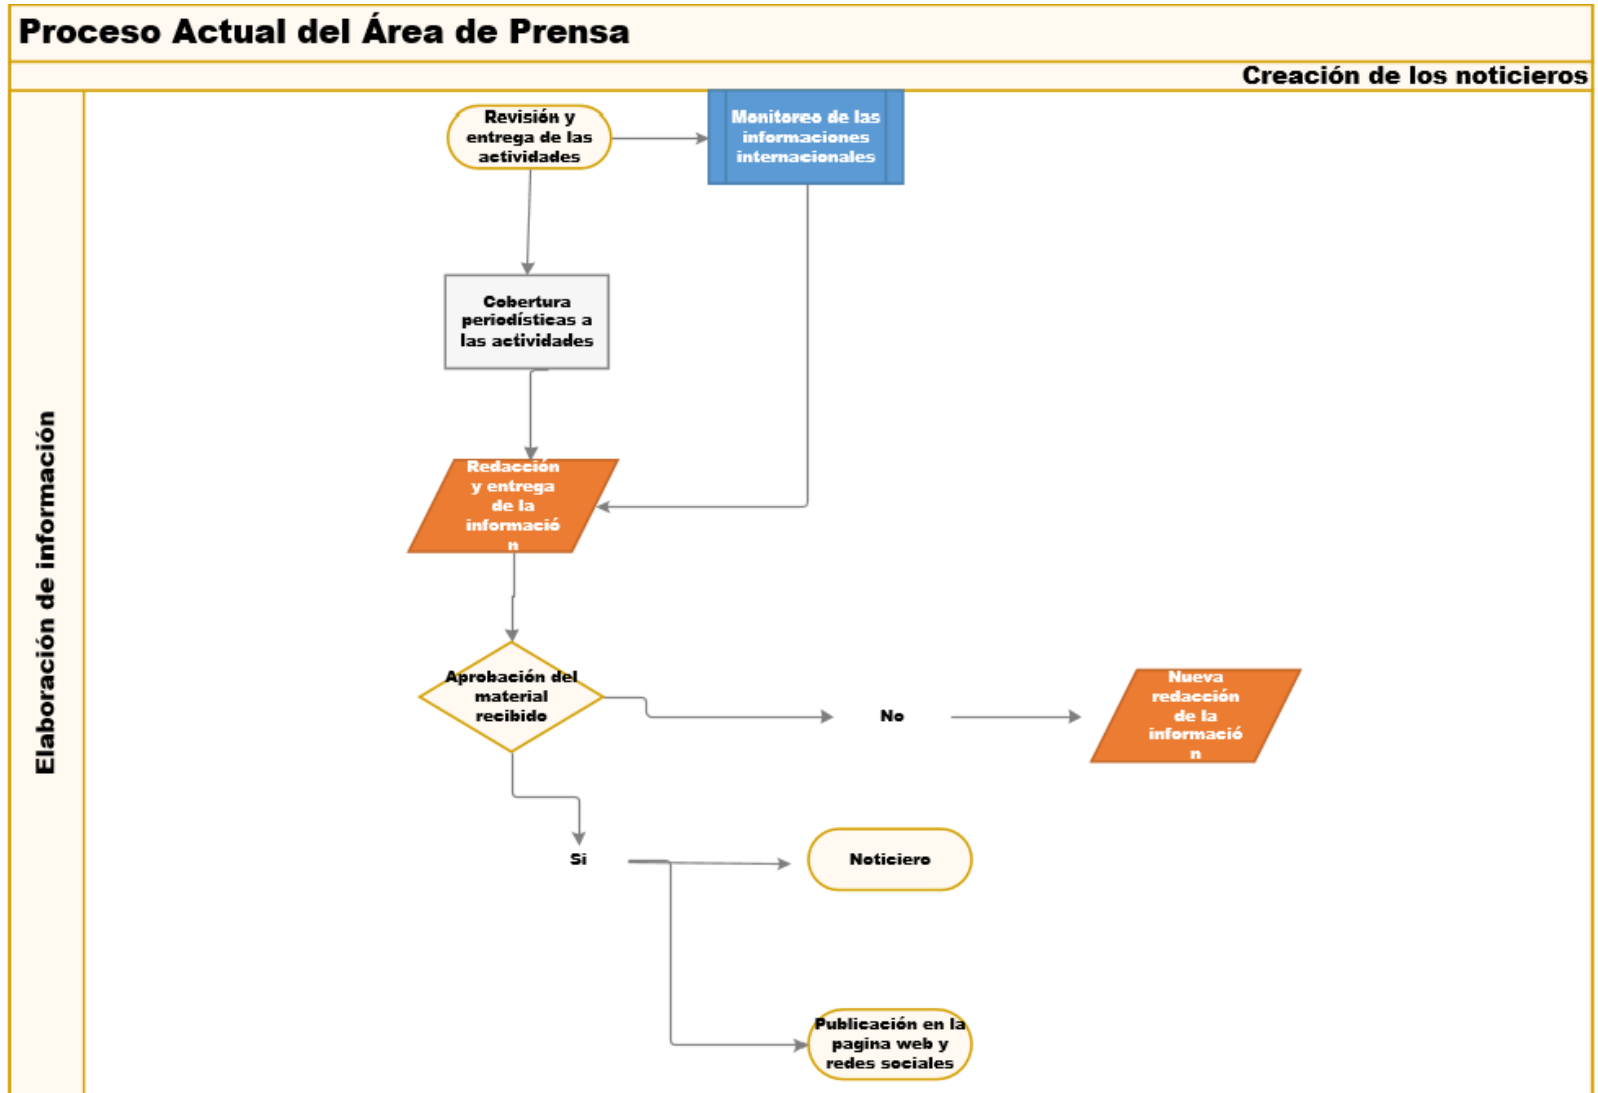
Proceso Actual del Área de Prensa

Creación de los noticieros

Elaboración de información

Revisión y entrega de las actividades

Monitoreo de las informaciones internacionales

Cobertura periodísticas a las actividades

Redacción y entrega de la informació n

Aprobación del material recibido

No

Nueva redacción de la informació n

Si

Noticiero

Publicación en la pagina web y redes sociales